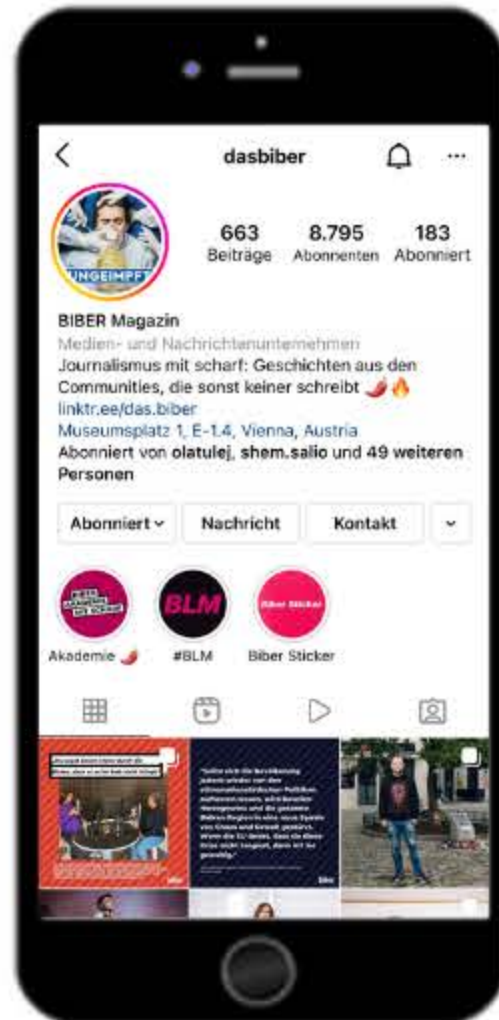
dasbiber

UNGEIMPFT

663 Beiträge

8.795 Abonnenten

183 Abonniert

BIBER Magazin

Medien- und Nachrichtenunternehmen

Journalismus mit scharf: Geschichten aus den Communities, die sonst keiner schreibt 🌶️🔥

linktr.ee/das.biber

Museumsplatz 1, E-1.4, Vienna, Austria

Abonniert von olatulej, shem.salio und 49 weiteren Personen

Abonniert

Nachricht

Kontakt

BLM

Biber Sticker

Akademie 🌶️

#BLM

Biber Sticker

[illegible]

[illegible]